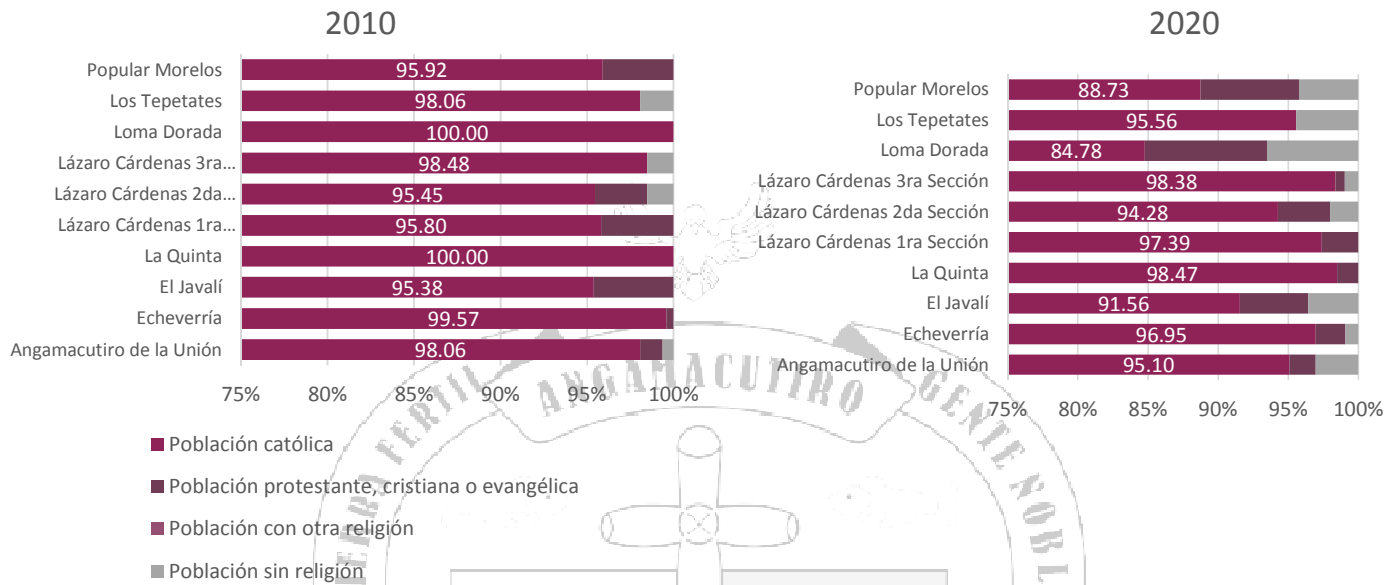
2010

Popular Morelos 95.92
Los Tepetates 98.06
Loma Dorada 100.00
Lázaro Cárdenas 3ra... 98.48
Lázaro Cárdenas 2da... 95.45
Lázaro Cárdenas 1ra... 95.80
La Quinta 100.00
El Javalí 95.38
Echeverría 99.57
Angamacutiro de la Unión 98.06

75% 80% 85% 90% 95% 100%

2020

Popular Morelos 88.73
Los Tepetates 95.56
Loma Dorada 84.78
Lázaro Cárdenas 3ra Sección 98.38
Lázaro Cárdenas 2da Sección 94.28
Lázaro Cárdenas 1ra Sección 97.39
La Quinta 98.47
El Javalí 91.56
Echeverría 96.95
Angamacutiro de la Unión 95.10

75% 80% 85% 90% 95% 100%

Población católica
Población protestante, cristiana o evangélica
Población con otra religión
Población sin religión

TIERRA FERTIL ANGAMACUTIRO GENTE NOBLE